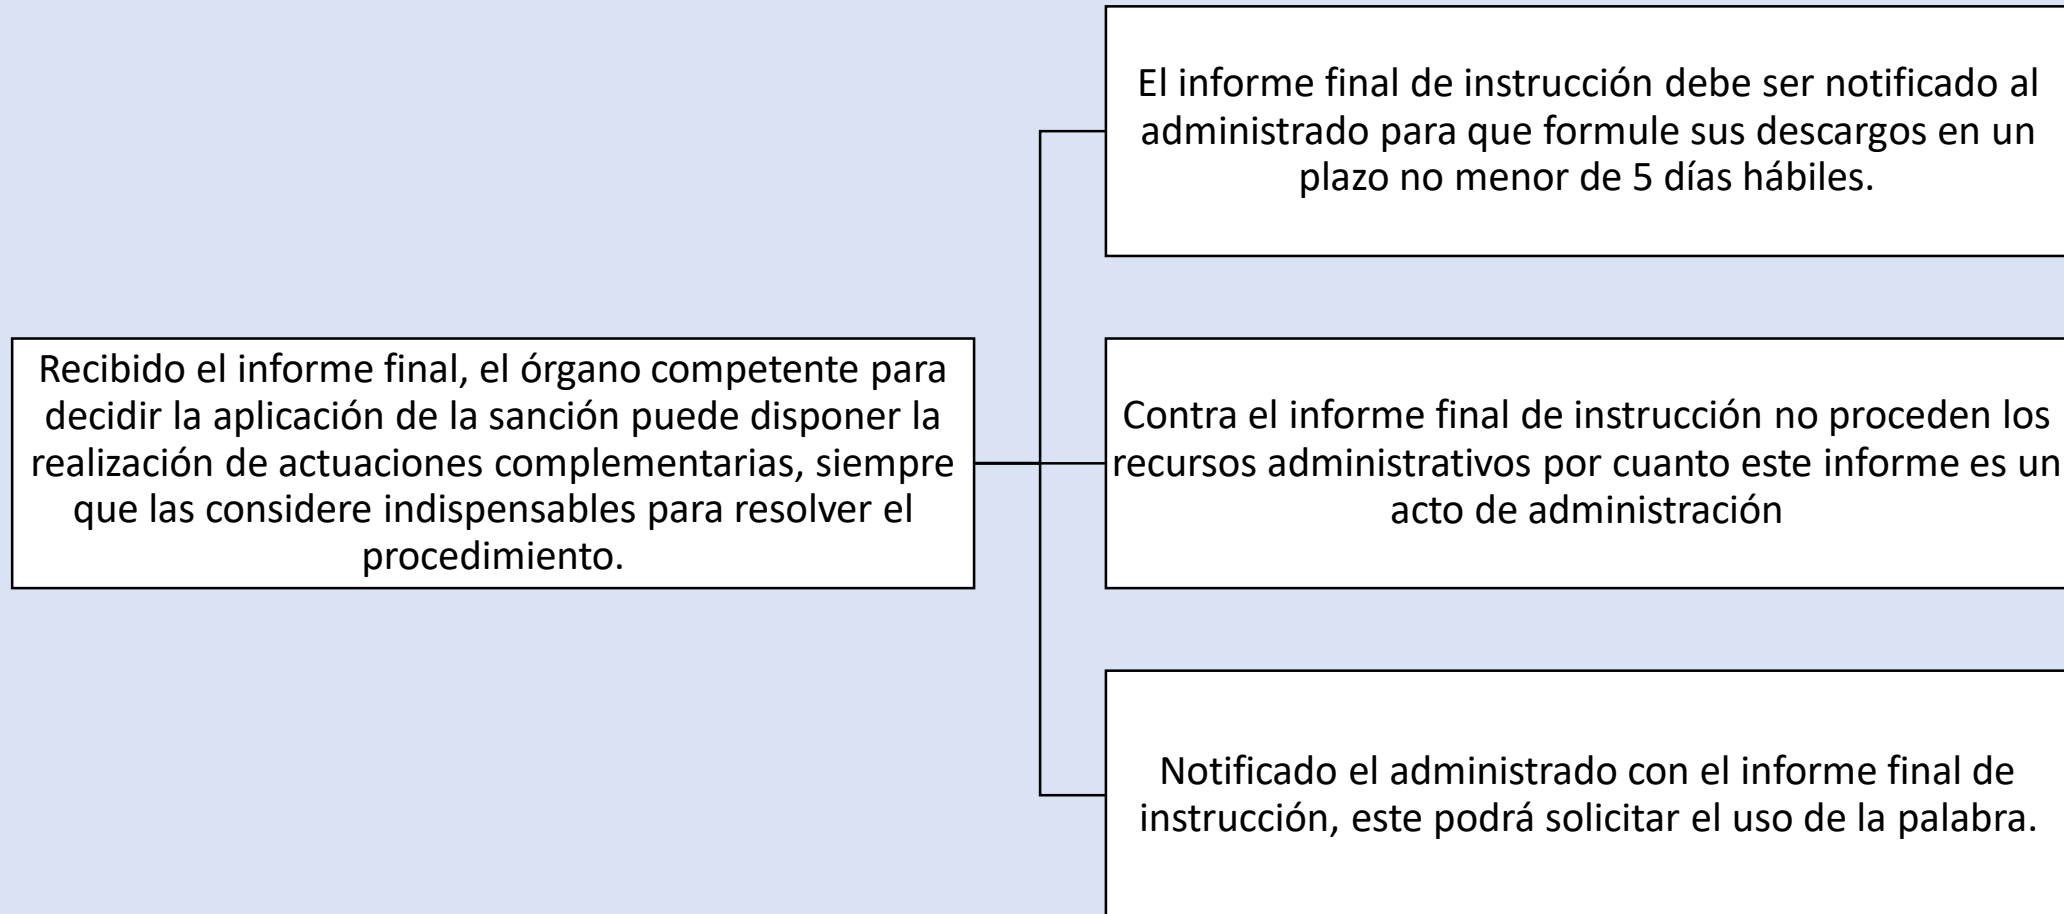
Recibido el informe final, el órgano competente para decidir la aplicación de la sanción puede disponer la realización de actuaciones complementarias, siempre que las considere indispensables para resolver el procedimiento.

El informe final de instrucción debe ser notificado al administrado para que formule sus descargos en un plazo no menor de 5 días hábiles.

Contra el informe final de instrucción no proceden los recursos administrativos por cuanto este informe es un acto de administración

Notificado el administrado con el informe final de instrucción, este podrá solicitar el uso de la palabra.